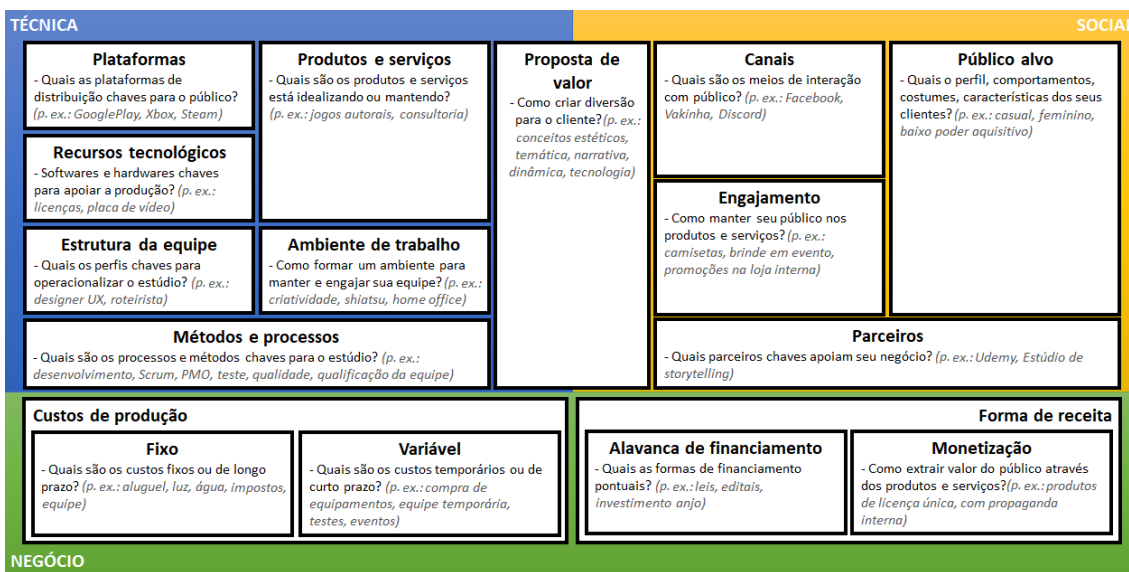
TÉCNICA

SOCIAL

Plataformas
- Quais as plataformas de distribuição chaves para o público? (p. ex.: GooglePlay, Xbox, Steam)

Produtos e serviços
- Quais são os produtos e serviços está idealizando ou mantendo? (p. ex.: jogos autorais, consultoria)

Proposta de valor
- Como criar diversão para o cliente? (p. ex.: conceitos estéticos, temática, narrativa, dinâmica, tecnologia)

Canais
- Quais são os meios de interação com público? (p. ex.: Facebook, Vakinha, Discord)

Público alvo
- Quais o perfil, comportamentos, costumes, características dos seus clientes? (p. ex.: casual, feminino, baixo poder aquisitivo)

Recursos tecnológicos
- Softwares e hardwares chaves para apoiar a produção? (p. ex.: licenças, placa de vídeo)

Engajamento
- Como manter seu público nos produtos e serviços? (p. ex.: camisetas, brinde em evento, promoções na loja interna)

Estrutura da equipe
- Quais os perfis chaves para operacionalizar o estúdio? (p. ex.: designer UX, roteirista)

Ambiente de trabalho
- Como formar um ambiente para manter e engajar sua equipe? (p. ex.: criatividade, shiatsu, home office)

Métodos e processos
- Quais são os processos e métodos chaves para o estúdio? (p. ex.: desenvolvimento, Scrum, PMO, teste, qualidade, qualificação da equipe)

Parceiros
- Quais parceiros chaves apoiam seu negócio? (p. ex.: Udemy, Estúdio de storytelling)

Custos de produção

Fixo
- Quais são os custos fixos ou de longo prazo? (p. ex.: aluguel, luz, água, impostos, equipe)

Variável
- Quais são os custos temporários ou de curto prazo? (p. ex.: compra de equipamentos, equipe temporária, testes, eventos)

Forma de receita

Alavanca de financiamento
- Quais as formas de financiamento pontuais? (p. ex.: leis, editais, investimento anjo)

Monetização
- Como extrair valor do público através dos produtos e serviços?(p. ex.: produtos de licença única, com propaganda interna)

NEGÓCIO